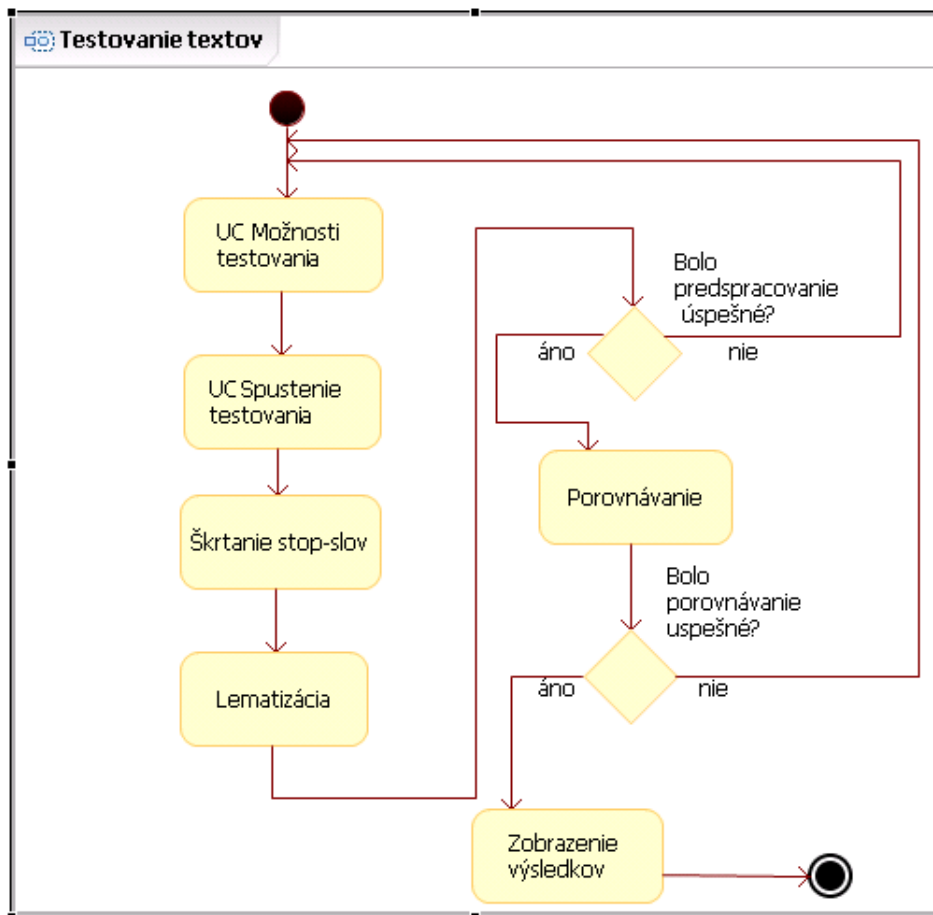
Testovanie textov

UC Možnosti testovania

UC Spustenie testovania

Škrtanie stop-slov

Lematizácia

Bolo predspracovanie úspešné?

áno

nie

Porovnávanie

Bolo porovnávanie uspešné?

áno

nie

Zobrazenie výsledkov